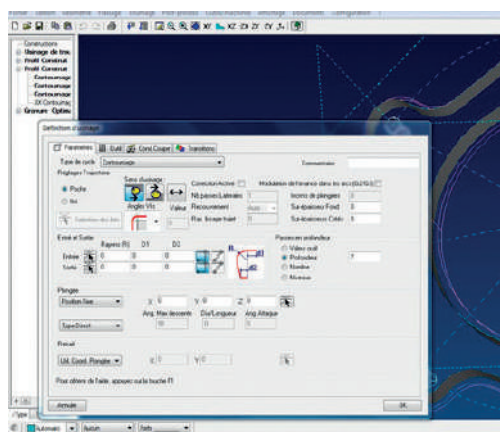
Constructions
Usinage de tra...
Profil Construit
Profil Construit
Contournage
Contournage
Contournage
2X Contournag
Gravure Optimi

Définition d'usinage

Paramètres | Outil | Cond.Coupe | Transitions

Type de cycle: Contournage
Commentaire

Réglages Trajectoire
Poche
Sens d'usinage
Correction Active
Modulation de l'avance dans les arcs(G2/G3)
Nb.passes Latérales 1
Incrém de plongées 0
Recouvrement
Sur-épaisseur Fond 0
Ray. Écoper trajet 0
Sur-épaisseur Cotés 0
Angles Vifs
Valeur

Entrée et Sortie
Rayons (R)
D1
D2
Entrée
Sortie
0
0
0
0
0
0
Passes en profondeur
Valeur outil
Profondeur 7
Nombre
Manuel

Plongée
Position fixe
X 0
Y 0
Z 0
Ang. Max descente
Dist/Longueur
Ang.Attaque
Type Direct

Retrait
Util. Coord. Plongée
X 0
Y 0

Pour obtenir de l'aide, appuyez sur la touche F1
Annuler
OK

Type
Automatic
Aucun
Seth